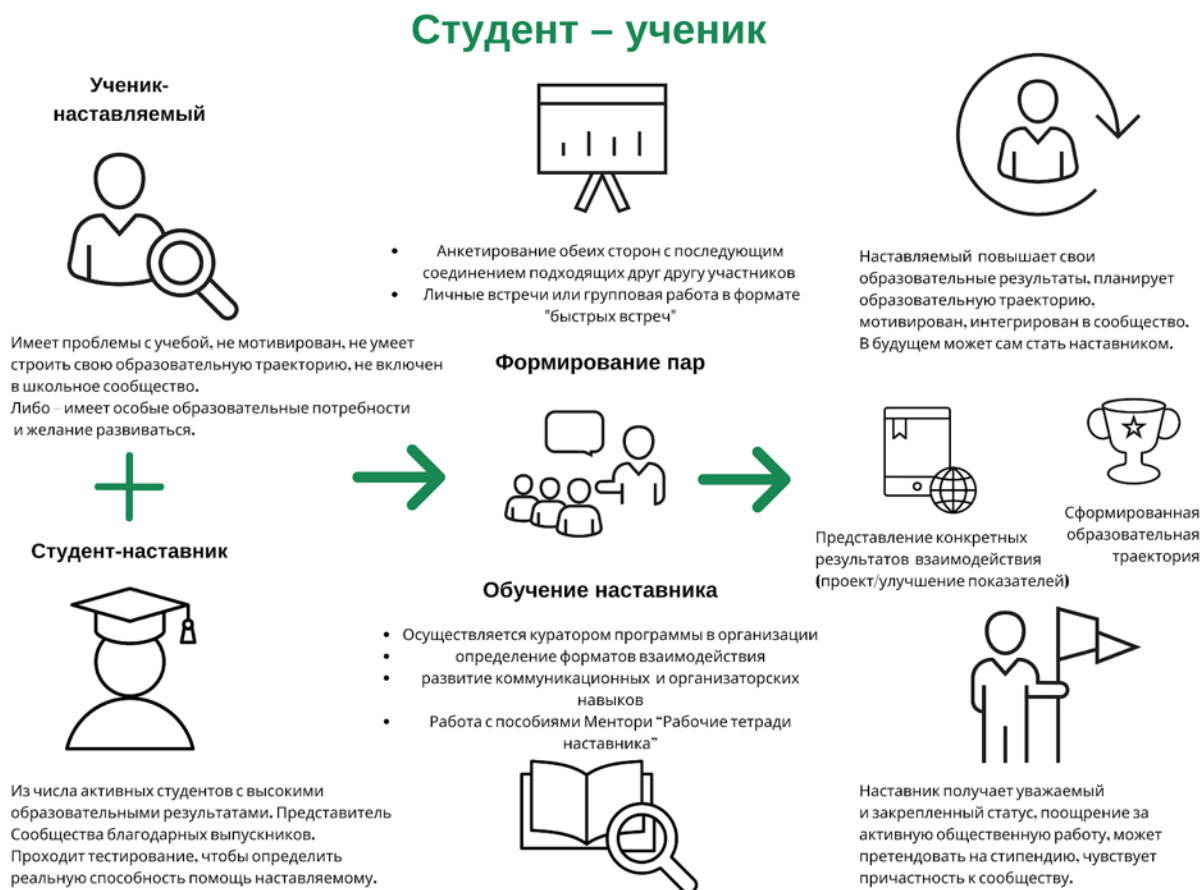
Студент – ученик

Ученик-наставляемый

Имеет проблемы с учебой, не мотивирован, не умеет строить свою образовательную траекторию, не включен в школьное сообщество.
Либо – имеет особые образовательные потребности и желание развиваться.

Студент-наставник

Из числа активных студентов с высокими образовательными результатами. Представитель Сообщества благодарных выпускников.
Проходит тестирование, чтобы определить реальную способность помощь наставляемому.

• Анкетирование обеих сторон с последующим соединением подходящих друг другу участников
• Личные встречи или групповая работа в формате "быстрых встреч"

Формирование пар

Обучение наставника

• Осуществляется куратором программы в организации
• определение форматов взаимодействия
• развитие коммуникационных и организаторских навыков
• Работа с пособиями Ментори "Рабочие тетради наставника"

Наставляемый повышает свои образовательные результаты, планирует образовательную траекторию, мотивирован, интегрирован в сообщество.
В будущем может сам стать наставником.

Представление конкретных результатов взаимодействия (проект/улучшение показателей)

Сформированная образовательная траектория

Наставник получает уважаемый и закрепленный статус, поощрение за активную общественную работу, может претендовать на стипендию, чувствует причастность к сообществу.